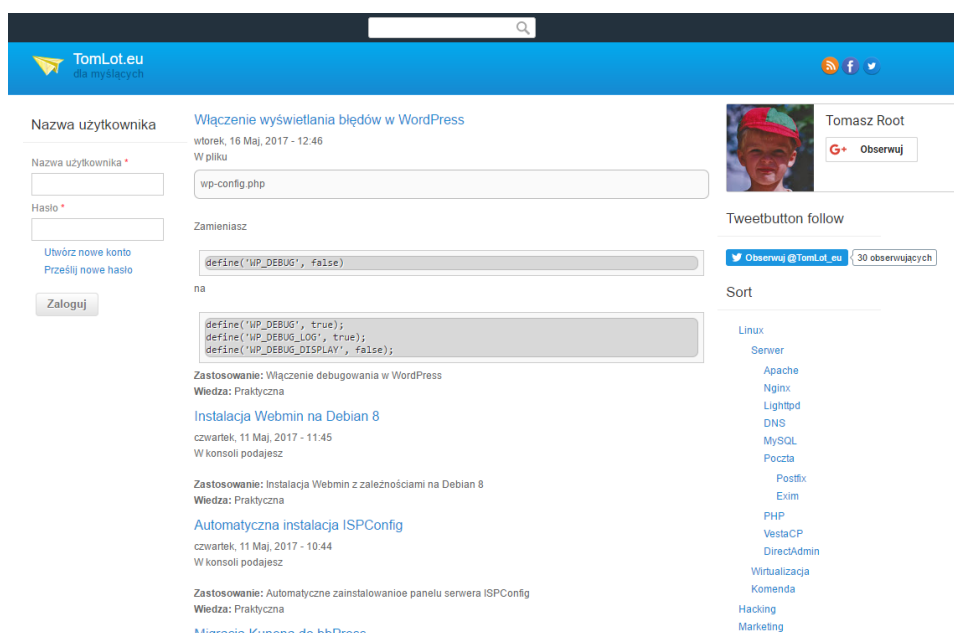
TomLot.eu
dla myślących

Nazwa użytkownika

Nazwa użytkownika *

Hasło *

Utwórz nowe konto
Prześlij nowe hasło

Zaloguj

Włączenie wyświetlania błędów w WordPress
wtorek, 16 Maj, 2017 - 12:46
W pliku

wp-config.php

Zamieniasz

define('WP_DEBUG', false)

na

define('WP_DEBUG', true);
define('WP_DEBUG_LOG', true);
define('WP_DEBUG_DISPLAY', false);

Zastosowanie: Włączenie debugowania w WordPress
Wiedza: Praktyczna

Instalacja Webmin na Debian 8
czwartek, 11 Maj, 2017 - 11:45
W konsoli podajesz

Zastosowanie: Instalacja Webmin z zależnościami na Debian 8
Wiedza: Praktyczna

Automatyczna instalacja ISPConfig
czwartek, 11 Maj, 2017 - 10:44
W konsoli podajesz

Zastosowanie: Automatyczne zainstalowanioe panelu serwera ISPConfig
Wiedza: Praktyczna

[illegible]

Tomasz Root
Obserwuj

Tweetbutton follow

Obserwuj @TomLot_eu
30 obserwujących

Sort

Linux
Serwer
Apache
Nginx
Lighttpd
DNS
MySQL
Poczta
Postfix
Exim
PHP
VestaCP
DirectAdmin
Wirtualizacja
Komenda
Hacking
Marketing